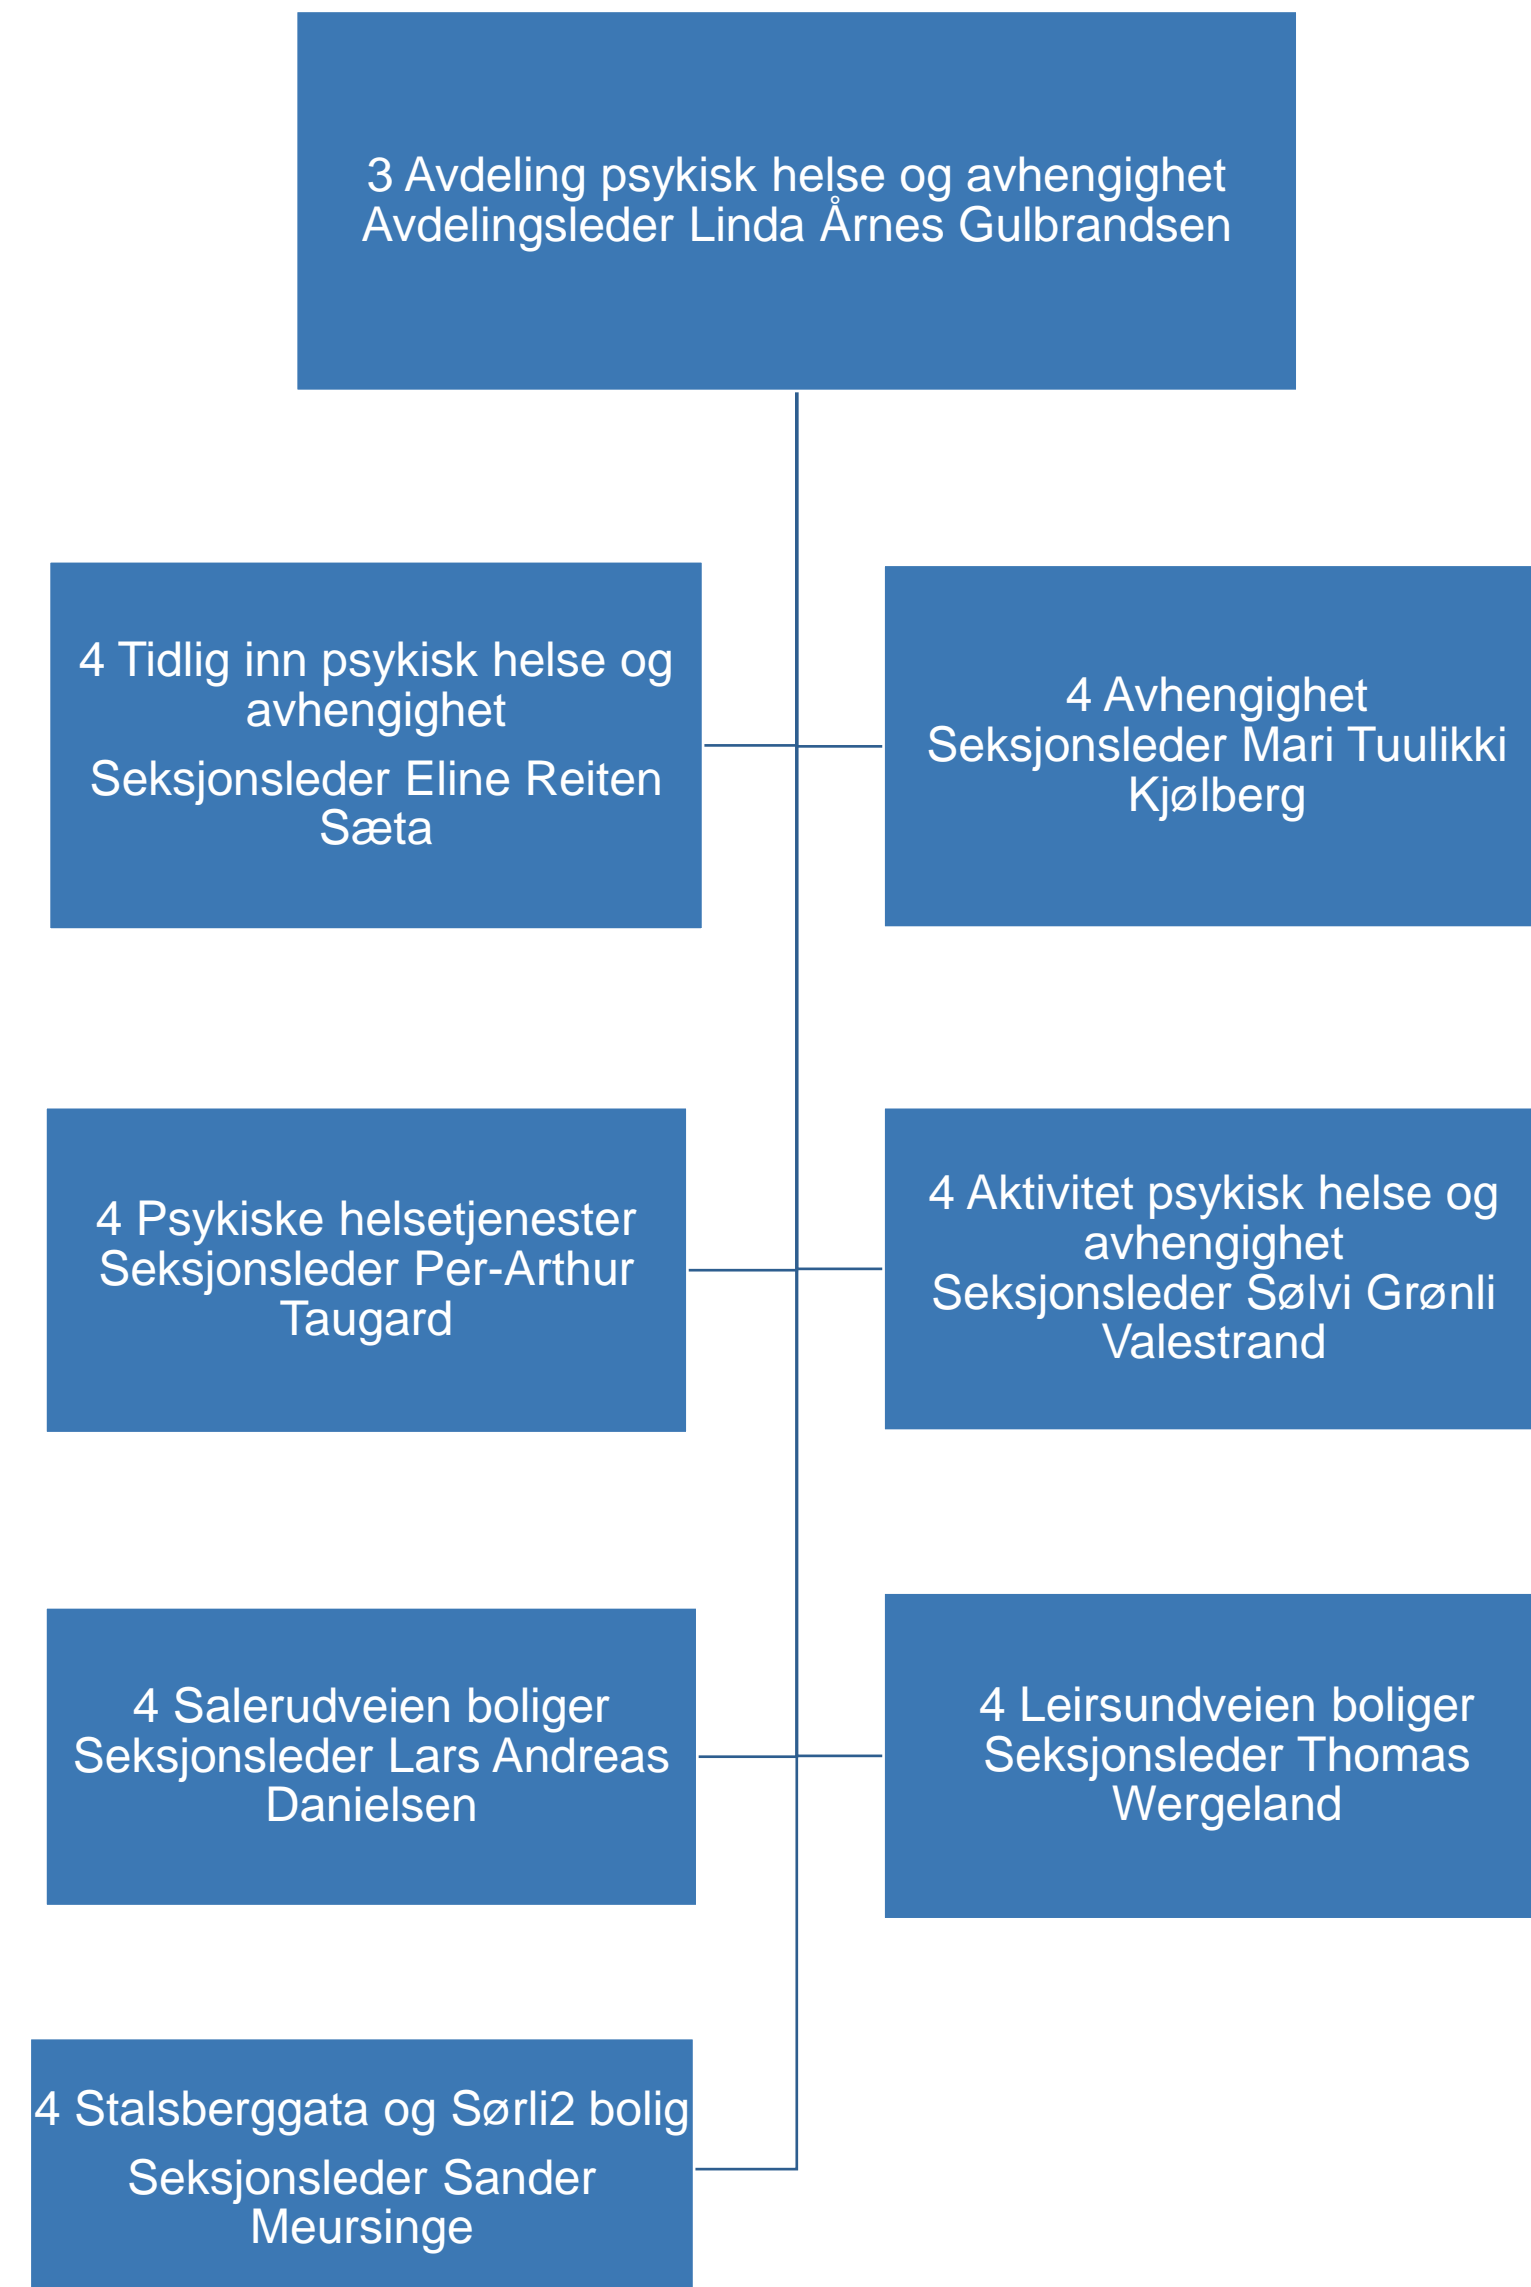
3 Avdeling psykisk helse og avhengighet
Avdelingsleder Linda Årnes Gulbrandsen

4 Tidlig inn psykisk helse og avhengighet
Seksjonsleder Eline Reiten Sæta

4 Avhengighet
Seksjonsleder Mari Tuulikki Kjølberg

4 Psykiske helsetjenester
Seksjonsleder Per-Arthur Taugard

4 Aktivitet psykisk helse og avhengighet
Seksjonsleder Sølvi Grønli Valestrand

4 Salerudveien boliger
Seksjonsleder Lars Andreas Danielsen

4 Leirsundveien boliger
Seksjonsleder Thomas Wergeland

4 Stalsberggata og Sørli2 bolig
Seksjonsleder Sander Meursinge